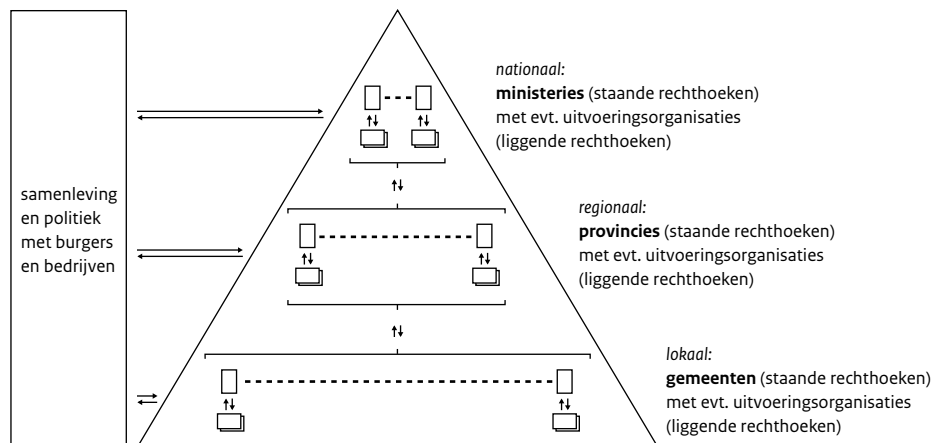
samenleving en politiek met burgers en bedrijven

nationaal:
**ministeries** (staande rechthoeken) met evt. uitvoeringsorganisaties (liggende rechthoeken)

regionaal:
**provincies** (staande rechthoeken) met evt. uitvoeringsorganisaties (liggende rechthoeken)

lokaal:
**gemeenten** (staande rechthoeken) met evt. uitvoeringsorganisaties (liggende rechthoeken)